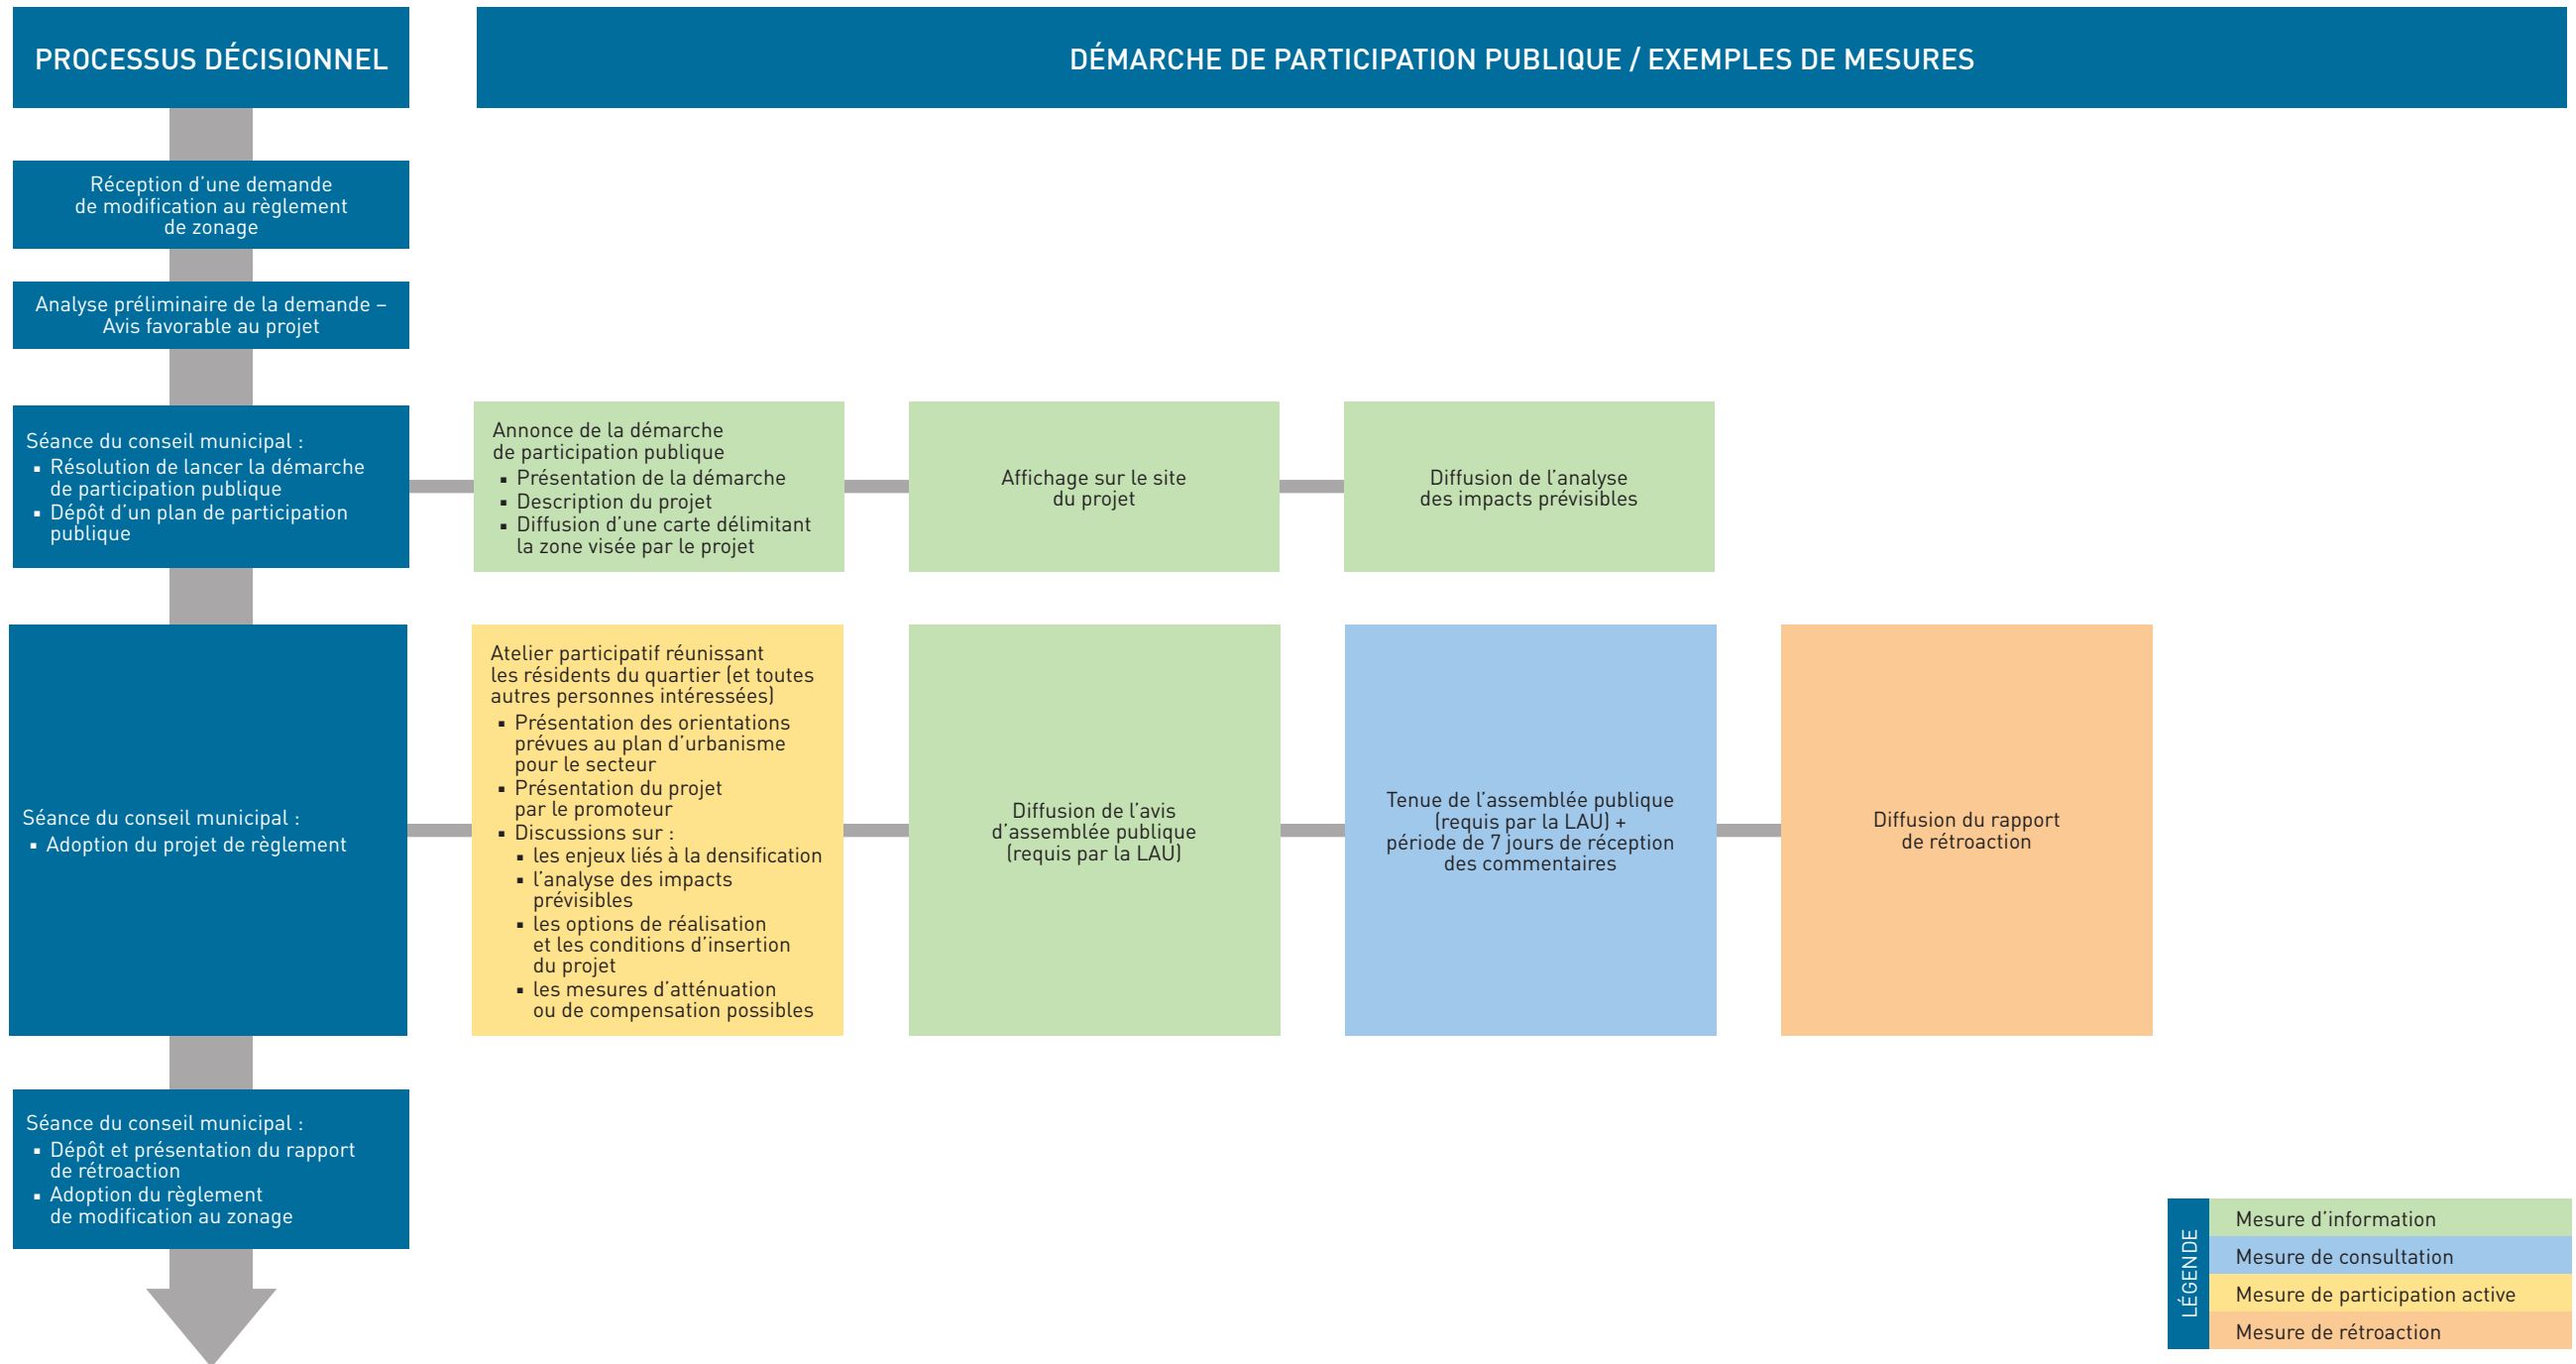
PROCESSUS DÉCISIONNEL

DÉMARCHE DE PARTICIPATION PUBLIQUE / EXEMPLES DE MESURES

Réception d’une demande de modification au règlement de zonage

Analyse préliminaire de la demande – Avis favorable au projet

Séance du conseil municipal :
▪ Résolution de lancer la démarche de participation publique
▪ Dépôt d’un plan de participation publique

Annonce de la démarche de participation publique
▪ Présentation de la démarche
▪ Description du projet
▪ Diffusion d’une carte délimitant la zone visée par le projet

Affichage sur le site du projet

Diffusion de l’analyse des impacts prévisibles

Séance du conseil municipal :
▪ Adoption du projet de règlement

Atelier participatif réunissant les résidents du quartier (et toutes autres personnes intéressées)
▪ Présentation des orientations prévues au plan d’urbanisme pour le secteur
▪ Présentation du projet par le promoteur
▪ Discussions sur :
▪ les enjeux liés à la densification
▪ l’analyse des impacts prévisibles
▪ les options de réalisation et les conditions d’insertion du projet
▪ les mesures d’atténuation ou de compensation possibles

Diffusion de l’avis d’assemblée publique (requis par la LAU)

Tenue de l’assemblée publique (requis par la LAU) + période de 7 jours de réception des commentaires

Diffusion du rapport de rétroaction

Séance du conseil municipal :
▪ Dépôt et présentation du rapport de rétroaction
▪ Adoption du règlement de modification au zonage

LÉGENDE
Mesure d’information
Mesure de consultation
Mesure de participation active
Mesure de rétroaction